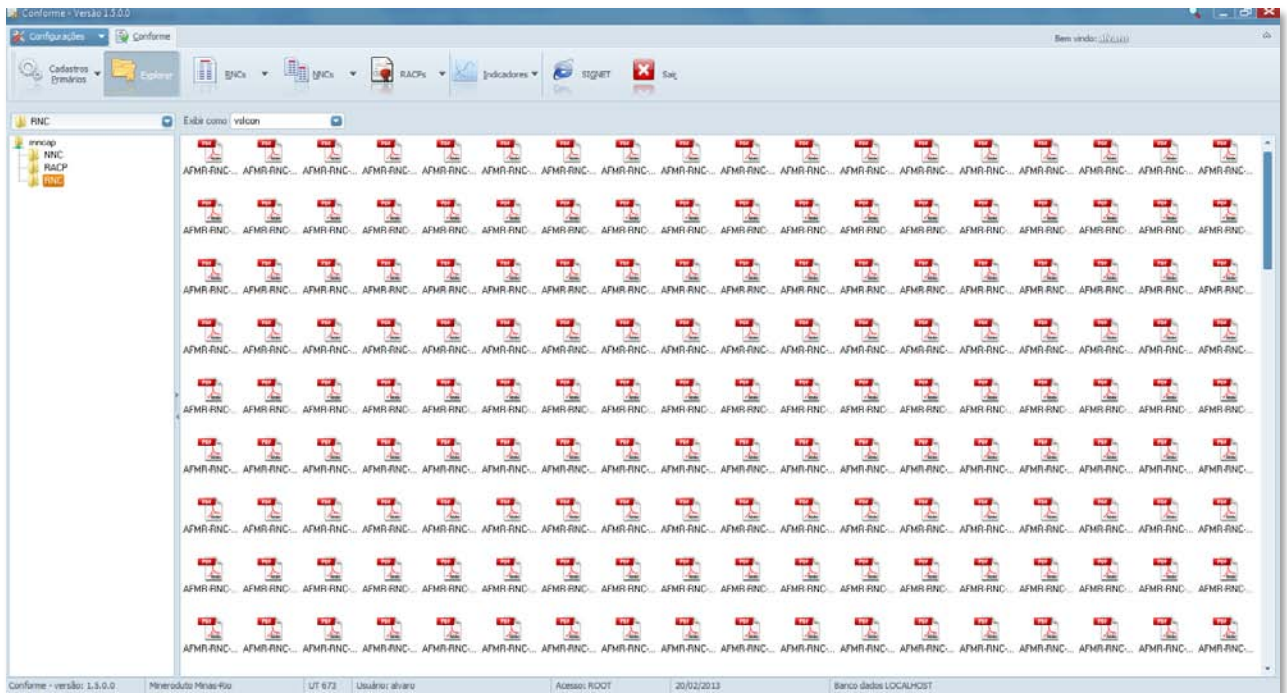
Conforme - Versão 1.5.0.0

Configurações | Conforme

Bem vindo: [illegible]

Cadastros Primários | Explorer | RNCs | NNCs | RACPs | Indicadores | SIGNET | Sair

RNC

Exibir como volcon

rnncap
NNC
RACP
RNC

AFMR-RNC-... AFMR-RNC-... AFMR-RNC-... AFMR-RNC-... AFMR-RNC-... AFMR-RNC-... AFMR-RNC-... AFMR-RNC-... AFMR-RNC-... AFMR-RNC-... AFMR-RNC-... AFMR-RNC-... AFMR-RNC-... AFMR-RNC-... AFMR-RNC-... AFMR-RNC-... AFMR-RNC-... AFMR-RNC-...

AFMR-RNC-... AFMR-RNC-... AFMR-RNC-... AFMR-RNC-... AFMR-RNC-... AFMR-RNC-... AFMR-RNC-... AFMR-RNC-... AFMR-RNC-... AFMR-RNC-... AFMR-RNC-... AFMR-RNC-... AFMR-RNC-... AFMR-RNC-... AFMR-RNC-... AFMR-RNC-... AFMR-RNC-... AFMR-RNC-...

AFMR-RNC-... AFMR-RNC-... AFMR-RNC-... AFMR-RNC-... AFMR-RNC-... AFMR-RNC-... AFMR-RNC-... AFMR-RNC-... AFMR-RNC-... AFMR-RNC-... AFMR-RNC-... AFMR-RNC-... AFMR-RNC-... AFMR-RNC-... AFMR-RNC-... AFMR-RNC-... AFMR-RNC-... AFMR-RNC-...

AFMR-RNC-... AFMR-RNC-... AFMR-RNC-... AFMR-RNC-... AFMR-RNC-... AFMR-RNC-... AFMR-RNC-... AFMR-RNC-... AFMR-RNC-... AFMR-RNC-... AFMR-RNC-... AFMR-RNC-... AFMR-RNC-... AFMR-RNC-... AFMR-RNC-... AFMR-RNC-... AFMR-RNC-... AFMR-RNC-...

AFMR-RNC-... AFMR-RNC-... AFMR-RNC-... AFMR-RNC-... AFMR-RNC-... AFMR-RNC-... AFMR-RNC-... AFMR-RNC-... AFMR-RNC-... AFMR-RNC-... AFMR-RNC-... AFMR-RNC-... AFMR-RNC-... AFMR-RNC-... AFMR-RNC-... AFMR-RNC-... AFMR-RNC-... AFMR-RNC-...

AFMR-RNC-... AFMR-RNC-... AFMR-RNC-... AFMR-RNC-... AFMR-RNC-... AFMR-RNC-... AFMR-RNC-... AFMR-RNC-... AFMR-RNC-... AFMR-RNC-... AFMR-RNC-... AFMR-RNC-... AFMR-RNC-... AFMR-RNC-... AFMR-RNC-... AFMR-RNC-... AFMR-RNC-... AFMR-RNC-...

AFMR-RNC-... AFMR-RNC-... AFMR-RNC-... AFMR-RNC-... AFMR-RNC-... AFMR-RNC-... AFMR-RNC-... AFMR-RNC-... AFMR-RNC-... AFMR-RNC-... AFMR-RNC-... AFMR-RNC-... AFMR-RNC-... AFMR-RNC-... AFMR-RNC-... AFMR-RNC-... AFMR-RNC-... AFMR-RNC-...

AFMR-RNC-... AFMR-RNC-... AFMR-RNC-... AFMR-RNC-... AFMR-RNC-... AFMR-RNC-... AFMR-RNC-... AFMR-RNC-... AFMR-RNC-... AFMR-RNC-... AFMR-RNC-... AFMR-RNC-... AFMR-RNC-... AFMR-RNC-... AFMR-RNC-... AFMR-RNC-... AFMR-RNC-... AFMR-RNC-...

AFMR-RNC-... AFMR-RNC-... AFMR-RNC-... AFMR-RNC-... AFMR-RNC-... AFMR-RNC-... AFMR-RNC-... AFMR-RNC-... AFMR-RNC-... AFMR-RNC-... AFMR-RNC-... AFMR-RNC-... AFMR-RNC-... AFMR-RNC-... AFMR-RNC-... AFMR-RNC-... AFMR-RNC-... AFMR-RNC-...

Conforme - versão: 1.5.0.0 | Mineroduto Minas-Rio | UT 673 | Usuário: alvaro | Acesso: ROOT | 20/02/2013 | Banco dados LOCALHOST